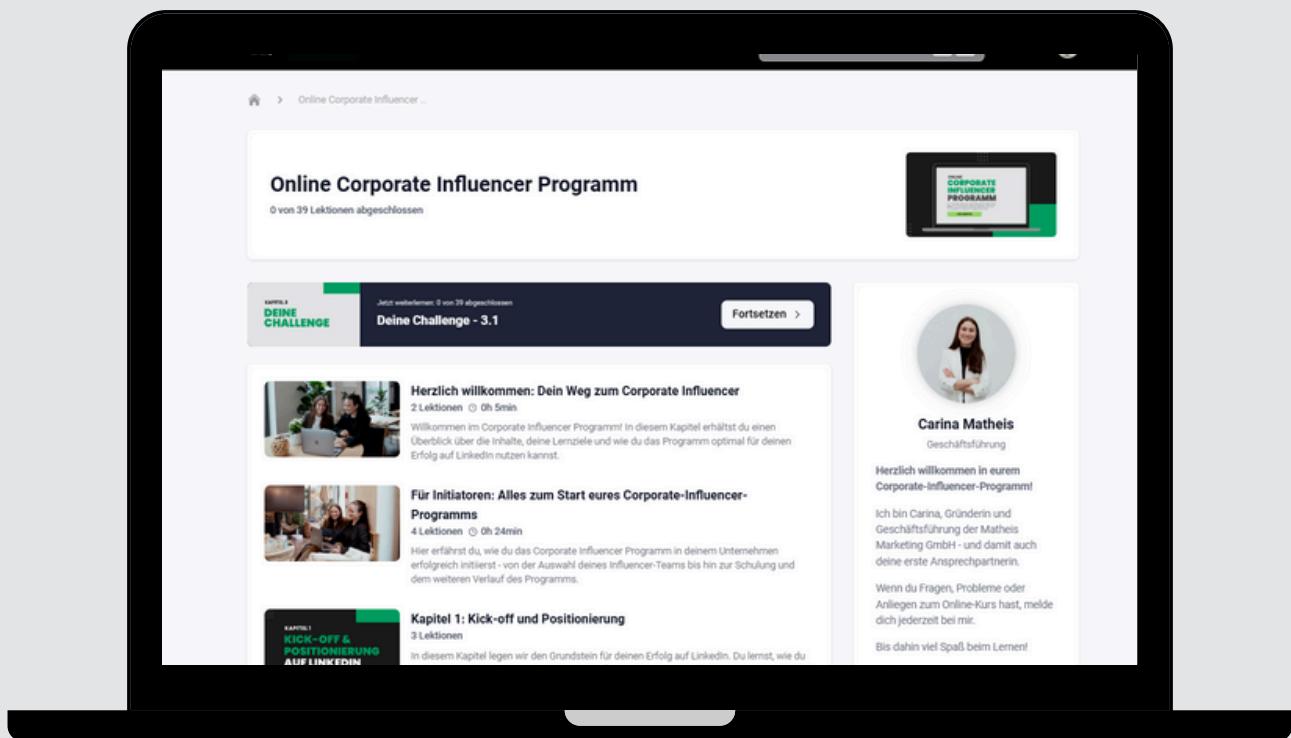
Online Corporate Influencer ...

Online Corporate Influencer Programm

0 von 39 Lektionen abgeschlossen

ONLINE CORPORATE INFLUENCER PROGRAMM

KAPITEL 3 DEINE CHALLENGE

Jetzt weiterlernen: 0 von 39 abgeschlossen

Deine Challenge - 3.1

Fortsetzen

Herzlich willkommen: Dein Weg zum Corporate Influencer

2 Lektionen 0h 5min

Willkommen im Corporate Influencer Programm! In diesem Kapitel erhältst du einen Überblick über die Inhalte, deine Lernziele und wie du das Programm optimal für deinen Erfolg auf LinkedIn nutzen kannst.

Für Initiatoren: Alles zum Start eures Corporate-Influencer-Programms

4 Lektionen 0h 24min

Hier erfährst du, wie du das Corporate Influencer Programm in deinem Unternehmen erfolgreich initiierst - von der Auswahl deines Influencer-Teams bis hin zur Schulung und dem weiteren Verlauf des Programms.

KAPITEL 1 KICK-OFF & POSITIONIERUNG AUF LINKEDIN

Kapitel 1: Kick-off und Positionierung

3 Lektionen

In diesem Kapitel legen wir den Grundstein für deinen Erfolg auf LinkedIn. Du lernst, wie du

Carina Matheis

Geschäftsführung

Herzlich willkommen in eurem Corporate-Influencer-Programm!

Ich bin Carina, Gründerin und Geschäftsführung der Matheis Marketing GmbH - und damit auch deine erste Ansprechpartnerin.

Wenn du Fragen, Probleme oder Anliegen zum Online-Kurs hast, melde dich jederzeit bei mir.

Bis dahin viel Spaß beim Lernen!